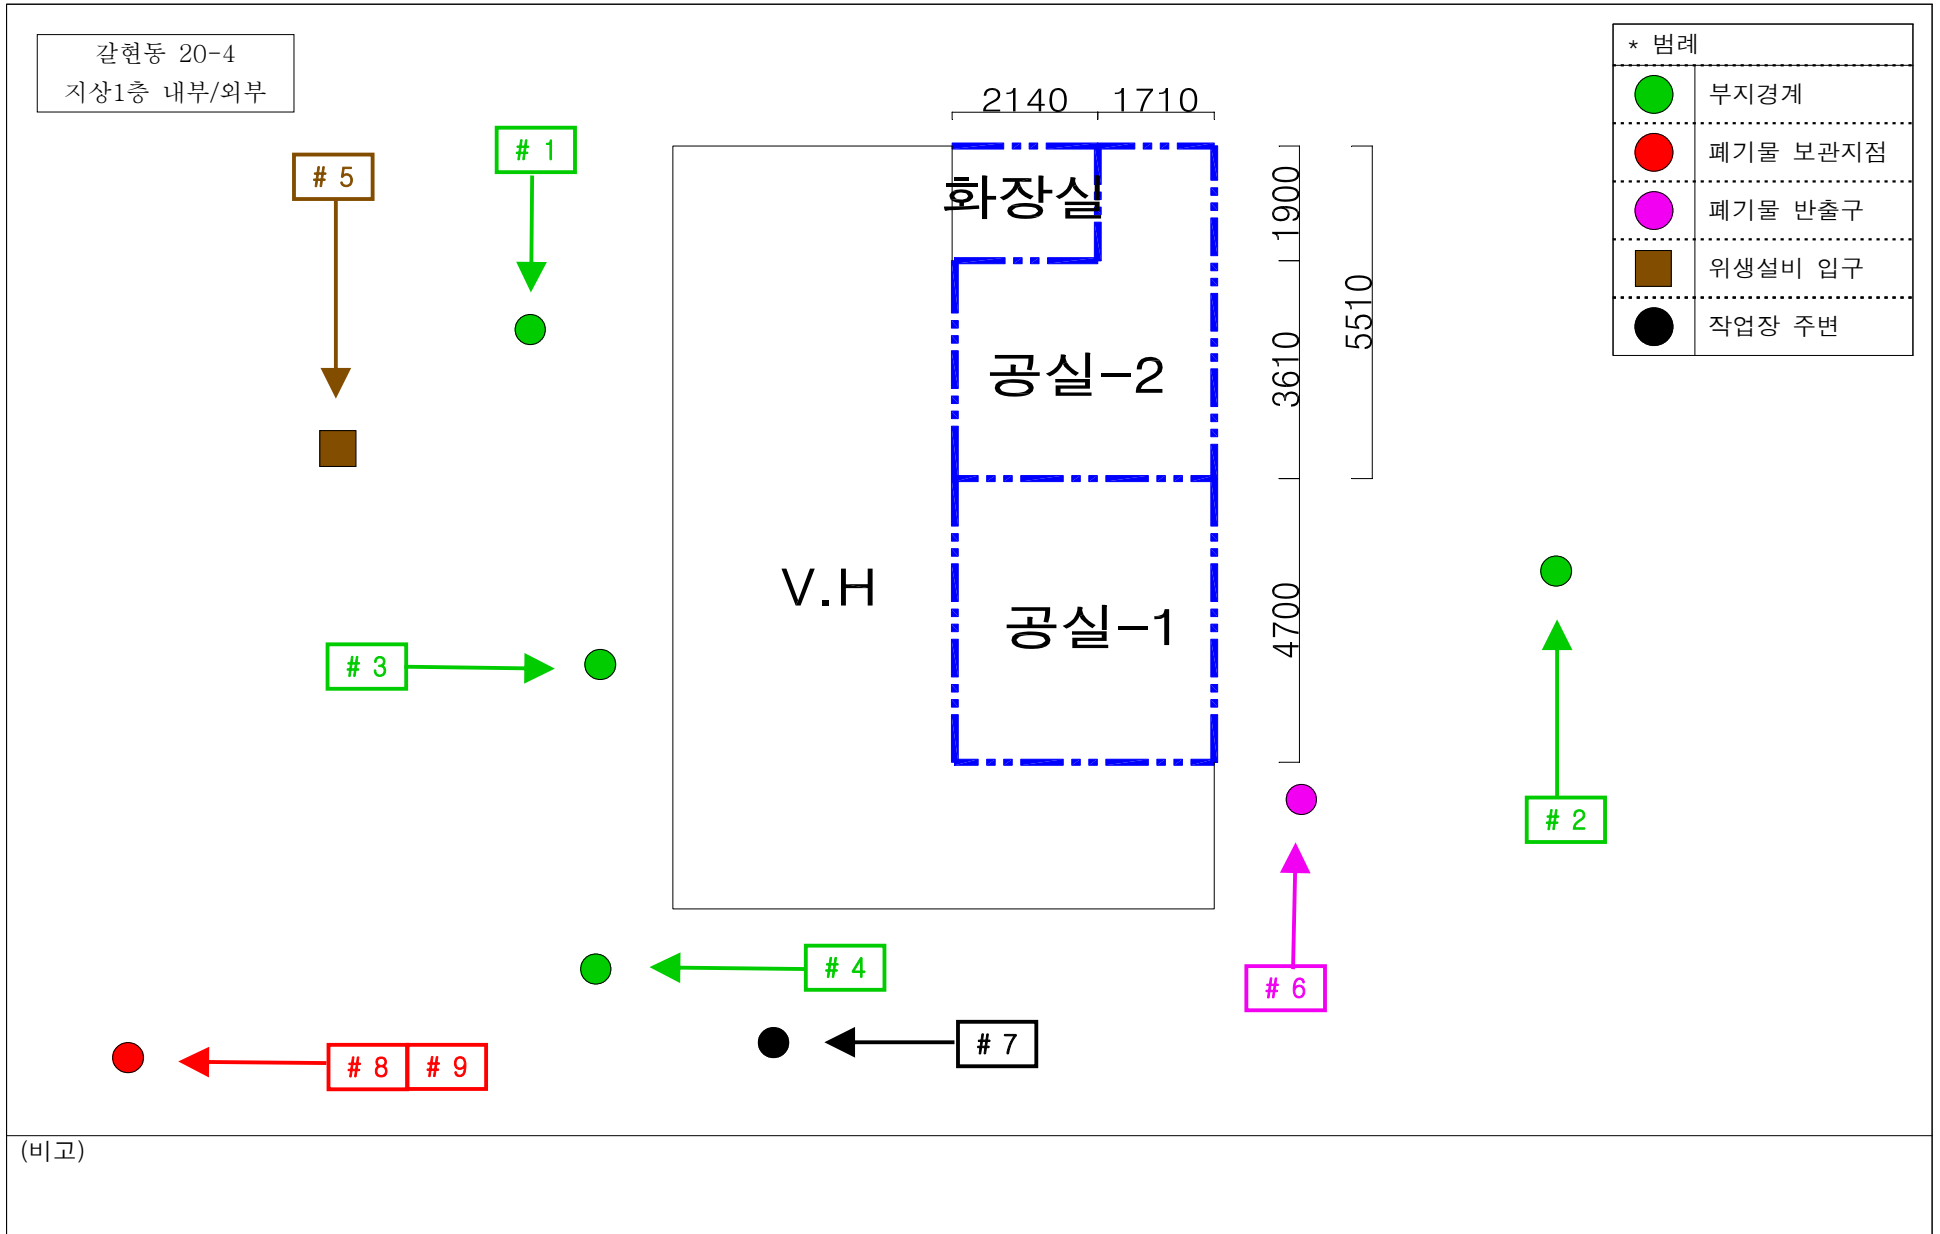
갈현동 20-4
지상1층 내부/외부

* 범례

| | |
|---|---|
| | 부지경계 |
| | 폐기물 보관지점 |
| | 폐기물 반출구 |
| | 위생설비 입구 |
| | 작업장 주변 |

# 5

# 1

2140 1710

화장실

1900

공실-2

3610

5510

V.H

공실-1

4700

# 3

# 2

# 6

# 4

# 7

# 8 # 9

(비고)